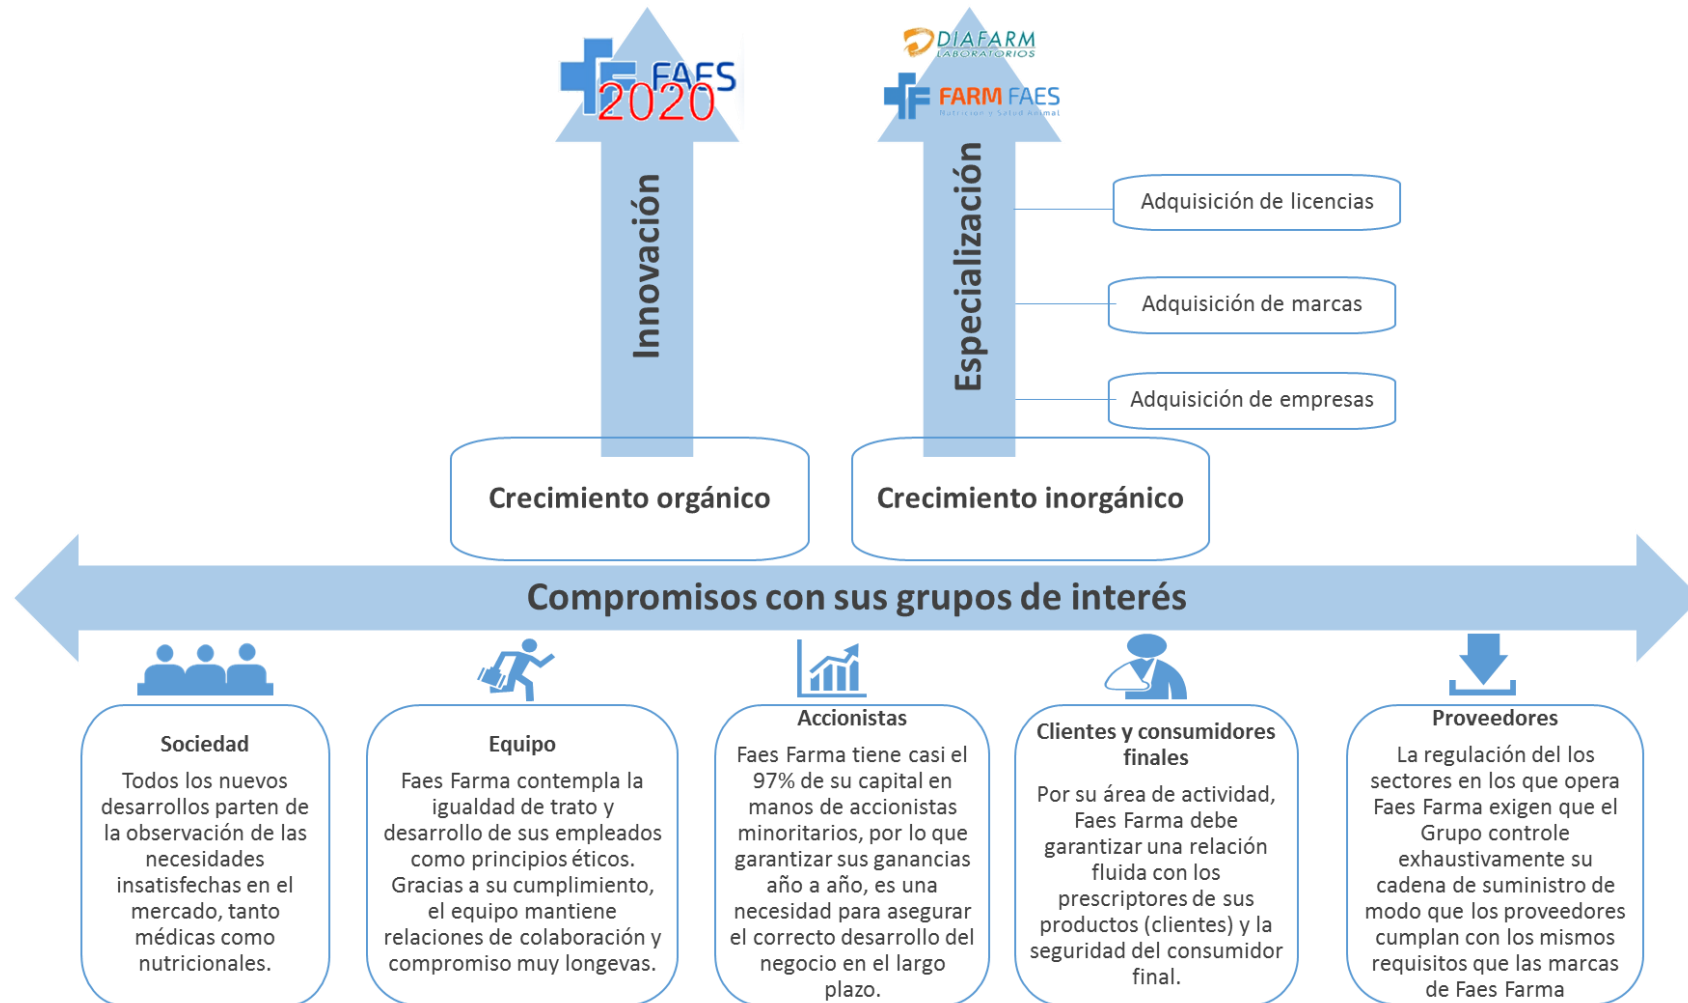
FAES 2020

Innovación

DIAFARM LABORATORIOS

FARM FAES Nutrición y Salud Animal

Especialización

Adquisición de licencias

Adquisición de marcas

Adquisición de empresas

Crecimiento orgánico

Crecimiento inorgánico

Compromisos con sus grupos de interés

Sociedad

Todos los nuevos desarrollos parten de la observación de las necesidades insatisfechas en el mercado, tanto médicas como nutricionales.

Equipo

Faes Farma contempla la igualdad de trato y desarrollo de sus empleados como principios éticos. Gracias a su cumplimiento, el equipo mantiene relaciones de colaboración y compromiso muy longevas.

Accionistas

Faes Farma tiene casi el 97% de su capital en manos de accionistas minoritarios, por lo que garantizar sus ganancias año a año, es una necesidad para asegurar el correcto desarrollo del negocio en el largo plazo.

Clientes y consumidores finales

Por su área de actividad, Faes Farma debe garantizar una relación fluida con los prescriptores de sus productos (clientes) y la seguridad del consumidor final.

Proveedores

La regulación del los sectores en los que opera Faes Farma exigen que el Grupo controle exhaustivamente su cadena de suministro de modo que los proveedores cumplan con los mismos requisitos que las marcas de Faes Farma